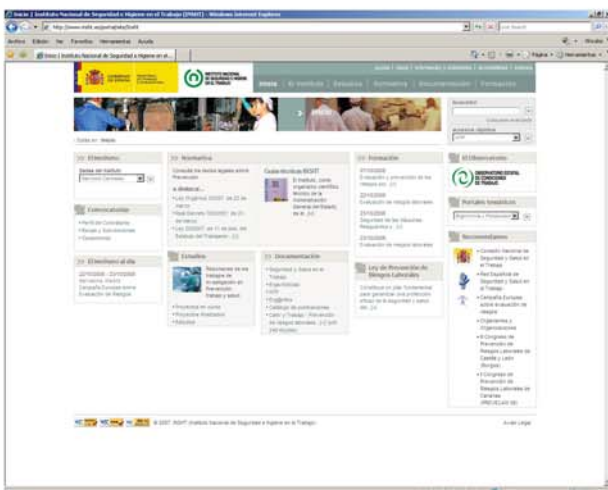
Inicio | Instituto Nacional de Seguridad e Higiene en el Trabajo (INSHT) - Windows Internet Explorer

Archivo Edición Ver Favoritos Herramientas Ayuda

Inicio | Instituto Nacional de Seguridad e Higiene en el ...

INSTITUTO NACIONAL DE SEGURIDAD E HIGIENE EN EL TRABAJO

Inicio | El Instituto | Estudios | Normativa | Documentación | Formación

El Instituto

Normativa

Formación

El Observatorio

OBSERVATORIO ESTATAL DE CONDICIONES DE TRABAJO

Comunicación

Estudios

Documentación

Portales temáticos

El Instituto al día

Ley de Prevención de Riesgos Laborales

Recomendamos

Consejo Nacional de Seguridad y Salud en el Trabajo

Red Española de Seguridad y Salud en el Trabajo

Campaña Europea sobre evaluación de riesgos

© 2007. INSHT Instituto Nacional de Seguridad e Higiene en el Trabajo

Aviso Legal